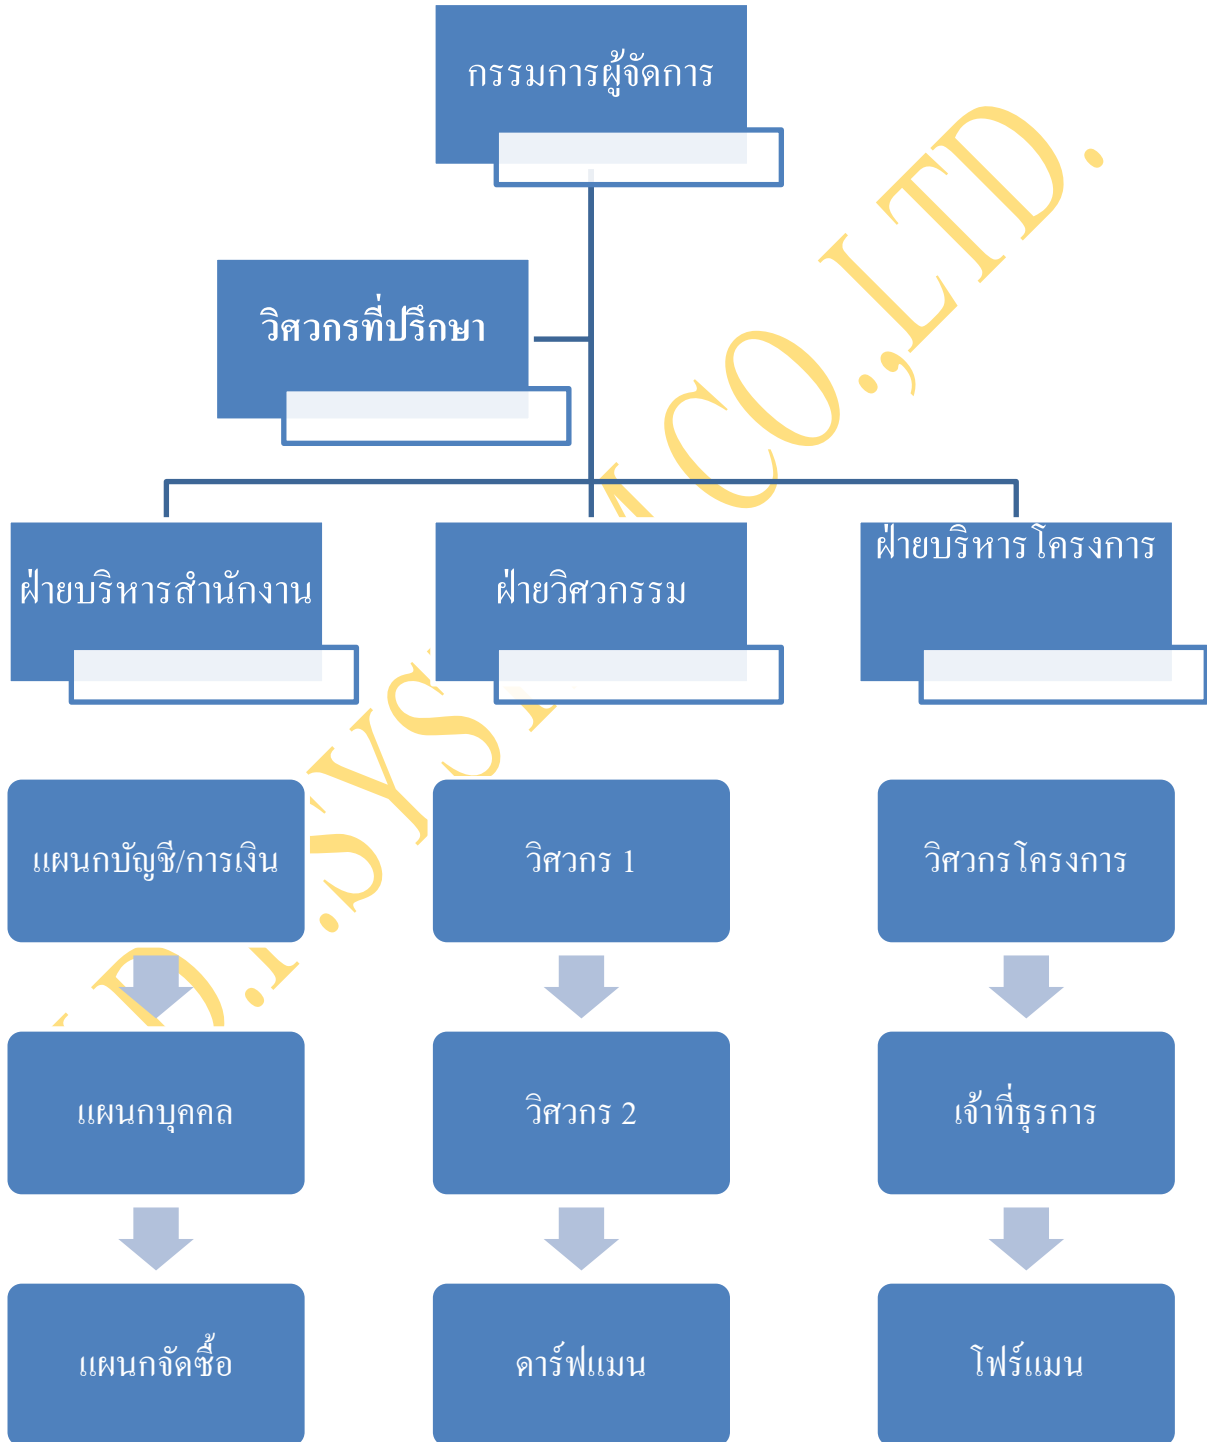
กรรมการผู้จัดการ

วิศวกรที่ปรึกษา

ฝ่ายบริหารสำนักงาน

ฝ่ายวิศวกรรม

ฝ่ายบริหาร โครงการ

แผนกบัญชี/การเงิน

วิศวกร 1

วิศวกร โครงการ

แผนกบุคคล

วิศวกร 2

เจ้าที่ธุรการ

แผนกจัดซื้อ

ดาร์ฟแมน

โฟร์แมน

D.P.SYSTEM CO.,LTD.